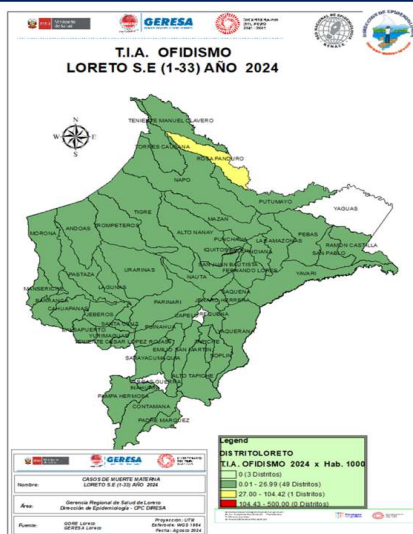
Ministerio de Salud

GERESA

T.I.A. OFIDISMO
LORETO S.E (1-33) AÑO 2024

W E
S

TENIENTE MANUEL CLAVERO
TORRES CAUSANA
ROSA PANDURO
NAPO
PUTUMAYO
YAGUAS
TIGRE
MAZAN
MORONA
ANDOAS
TROMPETEROS
ALTO NANAY
PEBAS
PUNCHANA
LAS AMAZONAS
RAMON CASTILLA
IQUITOS
INDIANA
SAN PABLO
BELEN
SAN JUAN BAUTISTA
FERNANDO LORES
PASTAZA
URARINAS
YAVARI
NAUTA
LAGUNAS
MANSERICHE
BARRANCA
CAHUAPANAS
JEBEROS
PARINARI
YAQUERANA
SANTA CRUZ
TENIENTE CESAR LOPEZ ROJAS
YURIMAGUAS
SARAYACU
PAMPA HERMOSA
CONTAMANA
PADRE MARQUEZ
ALTO TAPICHE
SOPLIN
EMILIO SAN MARTIN
REQUENA
PUINAHUA
CAPELO
JENARO HERRERA
SAQUENA
MAQUIA
VARGAS GUERRA
INAHUAYA

CASOS DE MUERTE MATERNA
LORETO S.E (1-33) AÑO 2024

Nombre:
Área: Gerencia Regional de Salud de Loreto
Dirección de Epidemiología - CPC DIRESA
Fuente: GORE Loreto
GERESA Loreto
Proyección: UTM
Esferoide: WGS 1984
Fecha: Agosto 2024

Legend
DISTRITOLORETO
T.I.A. OFIDISMO 2024 x Hab. 1000
0 (3 Distritos)
0.01 - 26.99 (49 Distritos)
27.00 - 104.42 (1 Distritos)
104.43 - 500.00 (0 Distritos)